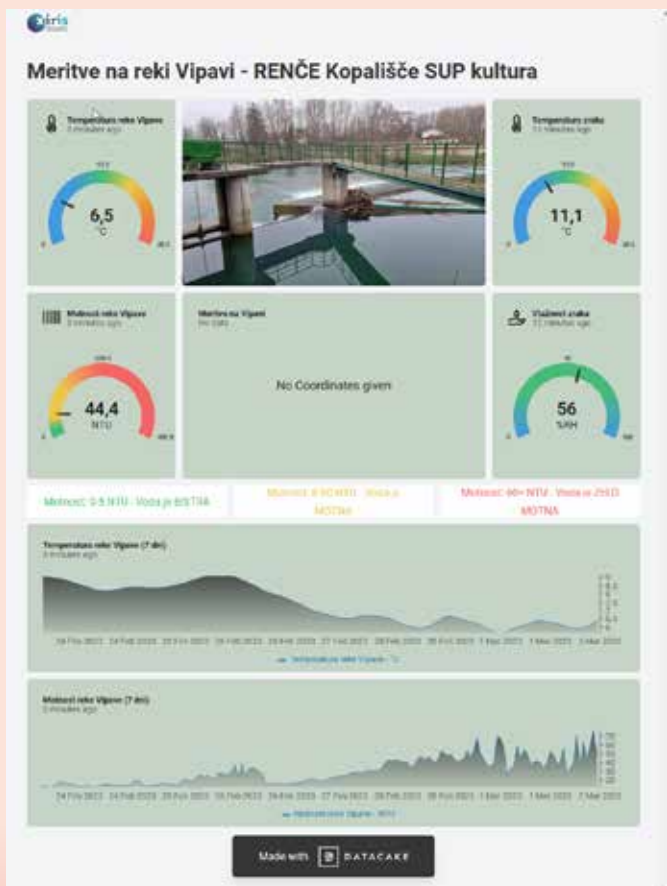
iris

Meritve na reki Vipavi - RENČE Kopališče SUP kultura

Temperatura reke Vipave
3 minutes ago

6,5
°C

Temperatura zraka
11 minutes ago

11,1
°C

Motnost reke Vipave
3 minutes ago

44,4
NTU

Meritve na Vipavi

No Coordinates given

Vlažnost zraka
11 minutes ago

56
%RH

Motnost: 0-5 NTU - Voda je BISTRA

Motnost: 6-60 NTU - Voda je MOTNA

Motnost: 60+ NTU - Voda je ZELO MOTNA

Temperatura reke Vipave (7 dni)
3 minutes ago

24 Feb 2023 24 Feb 2023 25 Feb 2023 26 Feb 2023 26 Feb 2023 27 Feb 2023 28 Feb 2023 28 Feb 2023 1 Mar 2023 1 Mar 2023 2 Mar 2023

Temperatura reke Vipave - °C

Motnost reke Vipave (7 dni)
3 minutes ago

24 Feb 2023 24 Feb 2023 25 Feb 2023 26 Feb 2023 26 Feb 2023 27 Feb 2023 28 Feb 2023 28 Feb 2023 1 Mar 2023 1 Mar 2023 2 Mar 2023

Motnost reke Vipave - NTU

Made with DATACAKE